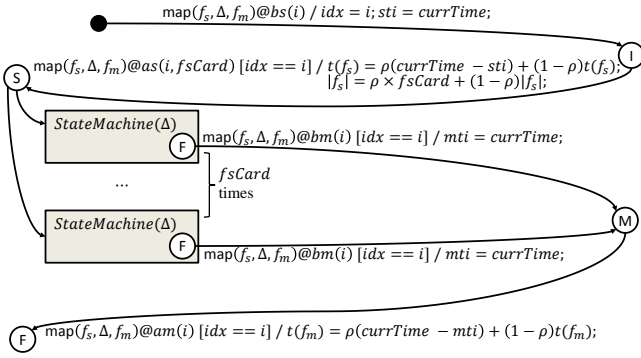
map$(f_s, \Delta, f_m)$@$bs(i)$ / $idx = i; sti = currTime;$

I

map$(f_s, \Delta, f_m)$@$as(i, fsCard)$ $[idx == i]$ / $t(f_s) = \rho(currTime - sti) + (1-\rho)t(f_s);$
$|f_s| = \rho \times fsCard + (1-\rho)|f_s|;$

S

$StateMachine(\Delta)$

F

map$(f_s, \Delta, f_m)$@$bm(i)$ $[idx == i]$ / $mti = currTime;$

...

$fsCard$
times

M

$StateMachine(\Delta)$

F

map$(f_s, \Delta, f_m)$@$bm(i)$ $[idx == i]$ / $mti = currTime;$

F

map$(f_s, \Delta, f_m)$@$am(i)$ $[idx == i]$ / $t(f_m) = \rho(currTime - mti) + (1-\rho)t(f_m);$